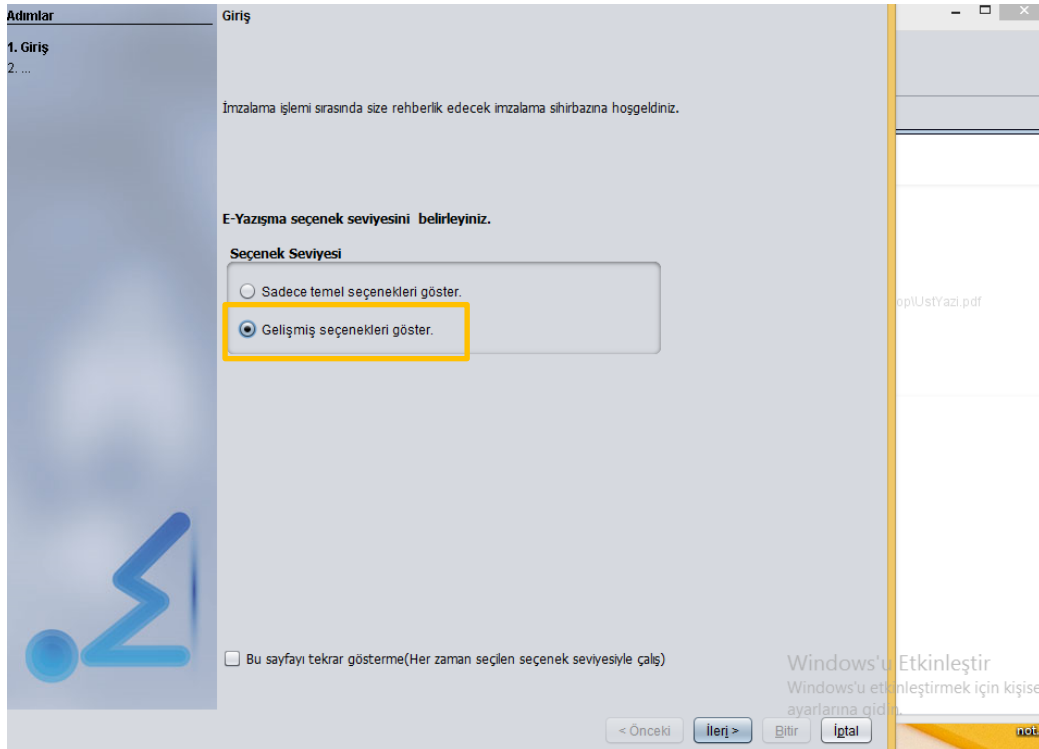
Adımlar
1. Giriş
2. ...

Giriş

İmzalama işlemi sırasında size rehberlik edecek imzalama sihirbazına hoşgeldiniz.

E-Yazışma seçenek seviyesini belirleyiniz.

Seçenek Seviyesi
Sadece temel seçenekleri göster.
Gelişmiş seçenekleri göster.

Bu sayfayı tekrar gösterme(Her zaman seçilen seçenek seviyesiyle çalış)

< Önceki | İleri > | Bitir | İptal

op\UstYazi.pdf

Windows'u Etkinleştir
Windows'u etkinleştirmek için kişise
ayarlarına gidin.

not.